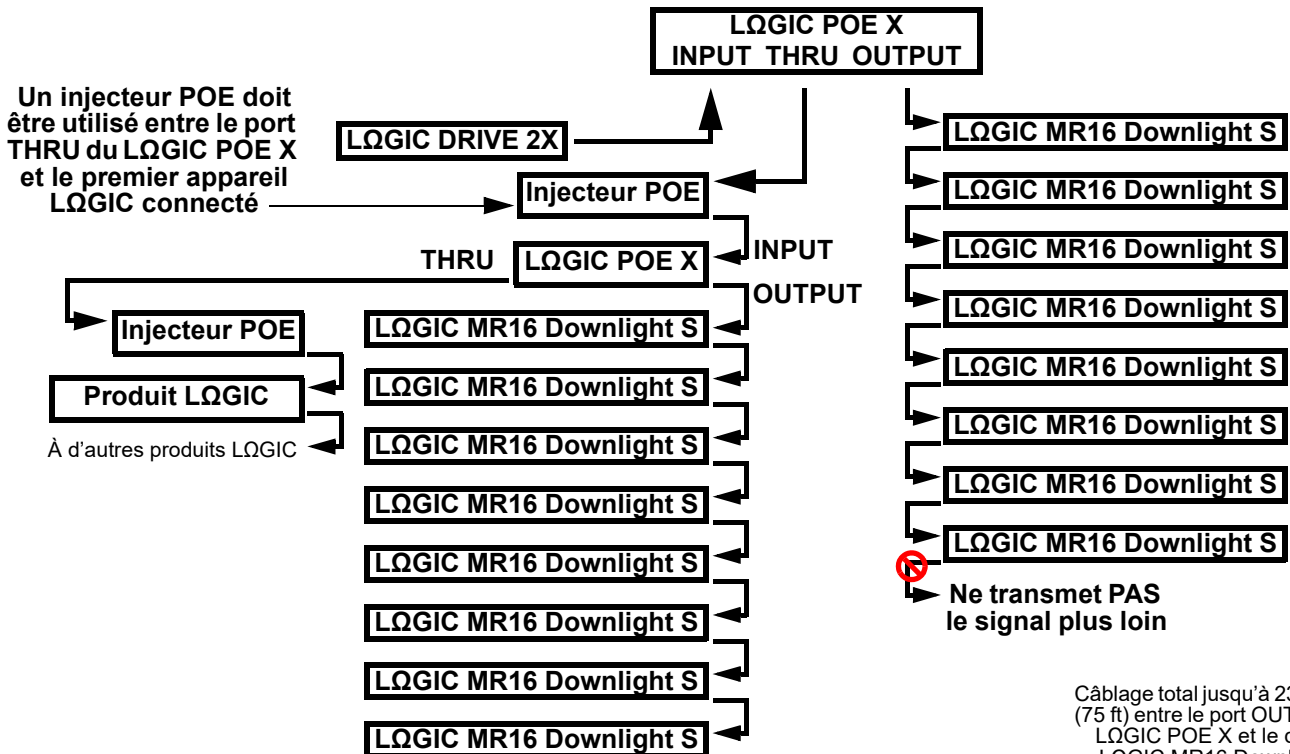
LΩGIC POE X
INPUT THRU OUTPUT

Un injecteur POE doit être utilisé entre le port THRU du LΩGIC POE X et le premier appareil LΩGIC connecté

LΩGIC DRIVE 2X

Injecteur POE

THRU

LΩGIC POE X

INPUT

OUTPUT

Injecteur POE

Produit LΩGIC

À d'autres produits LΩGIC

LΩGIC MR16 Downlight S
LΩGIC MR16 Downlight S
LΩGIC MR16 Downlight S
LΩGIC MR16 Downlight S
LΩGIC MR16 Downlight S
LΩGIC MR16 Downlight S
LΩGIC MR16 Downlight S
LΩGIC MR16 Downlight S

LΩGIC MR16 Downlight S
LΩGIC MR16 Downlight S
LΩGIC MR16 Downlight S
LΩGIC MR16 Downlight S
LΩGIC MR16 Downlight S
LΩGIC MR16 Downlight S
LΩGIC MR16 Downlight S
LΩGIC MR16 Downlight S

Ne transmet PAS le signal plus loin

Câblage total jusqu'à 2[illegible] (75 ft) entre le port OUT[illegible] LΩGIC POE X et le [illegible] LΩGIC MR16 Down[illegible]